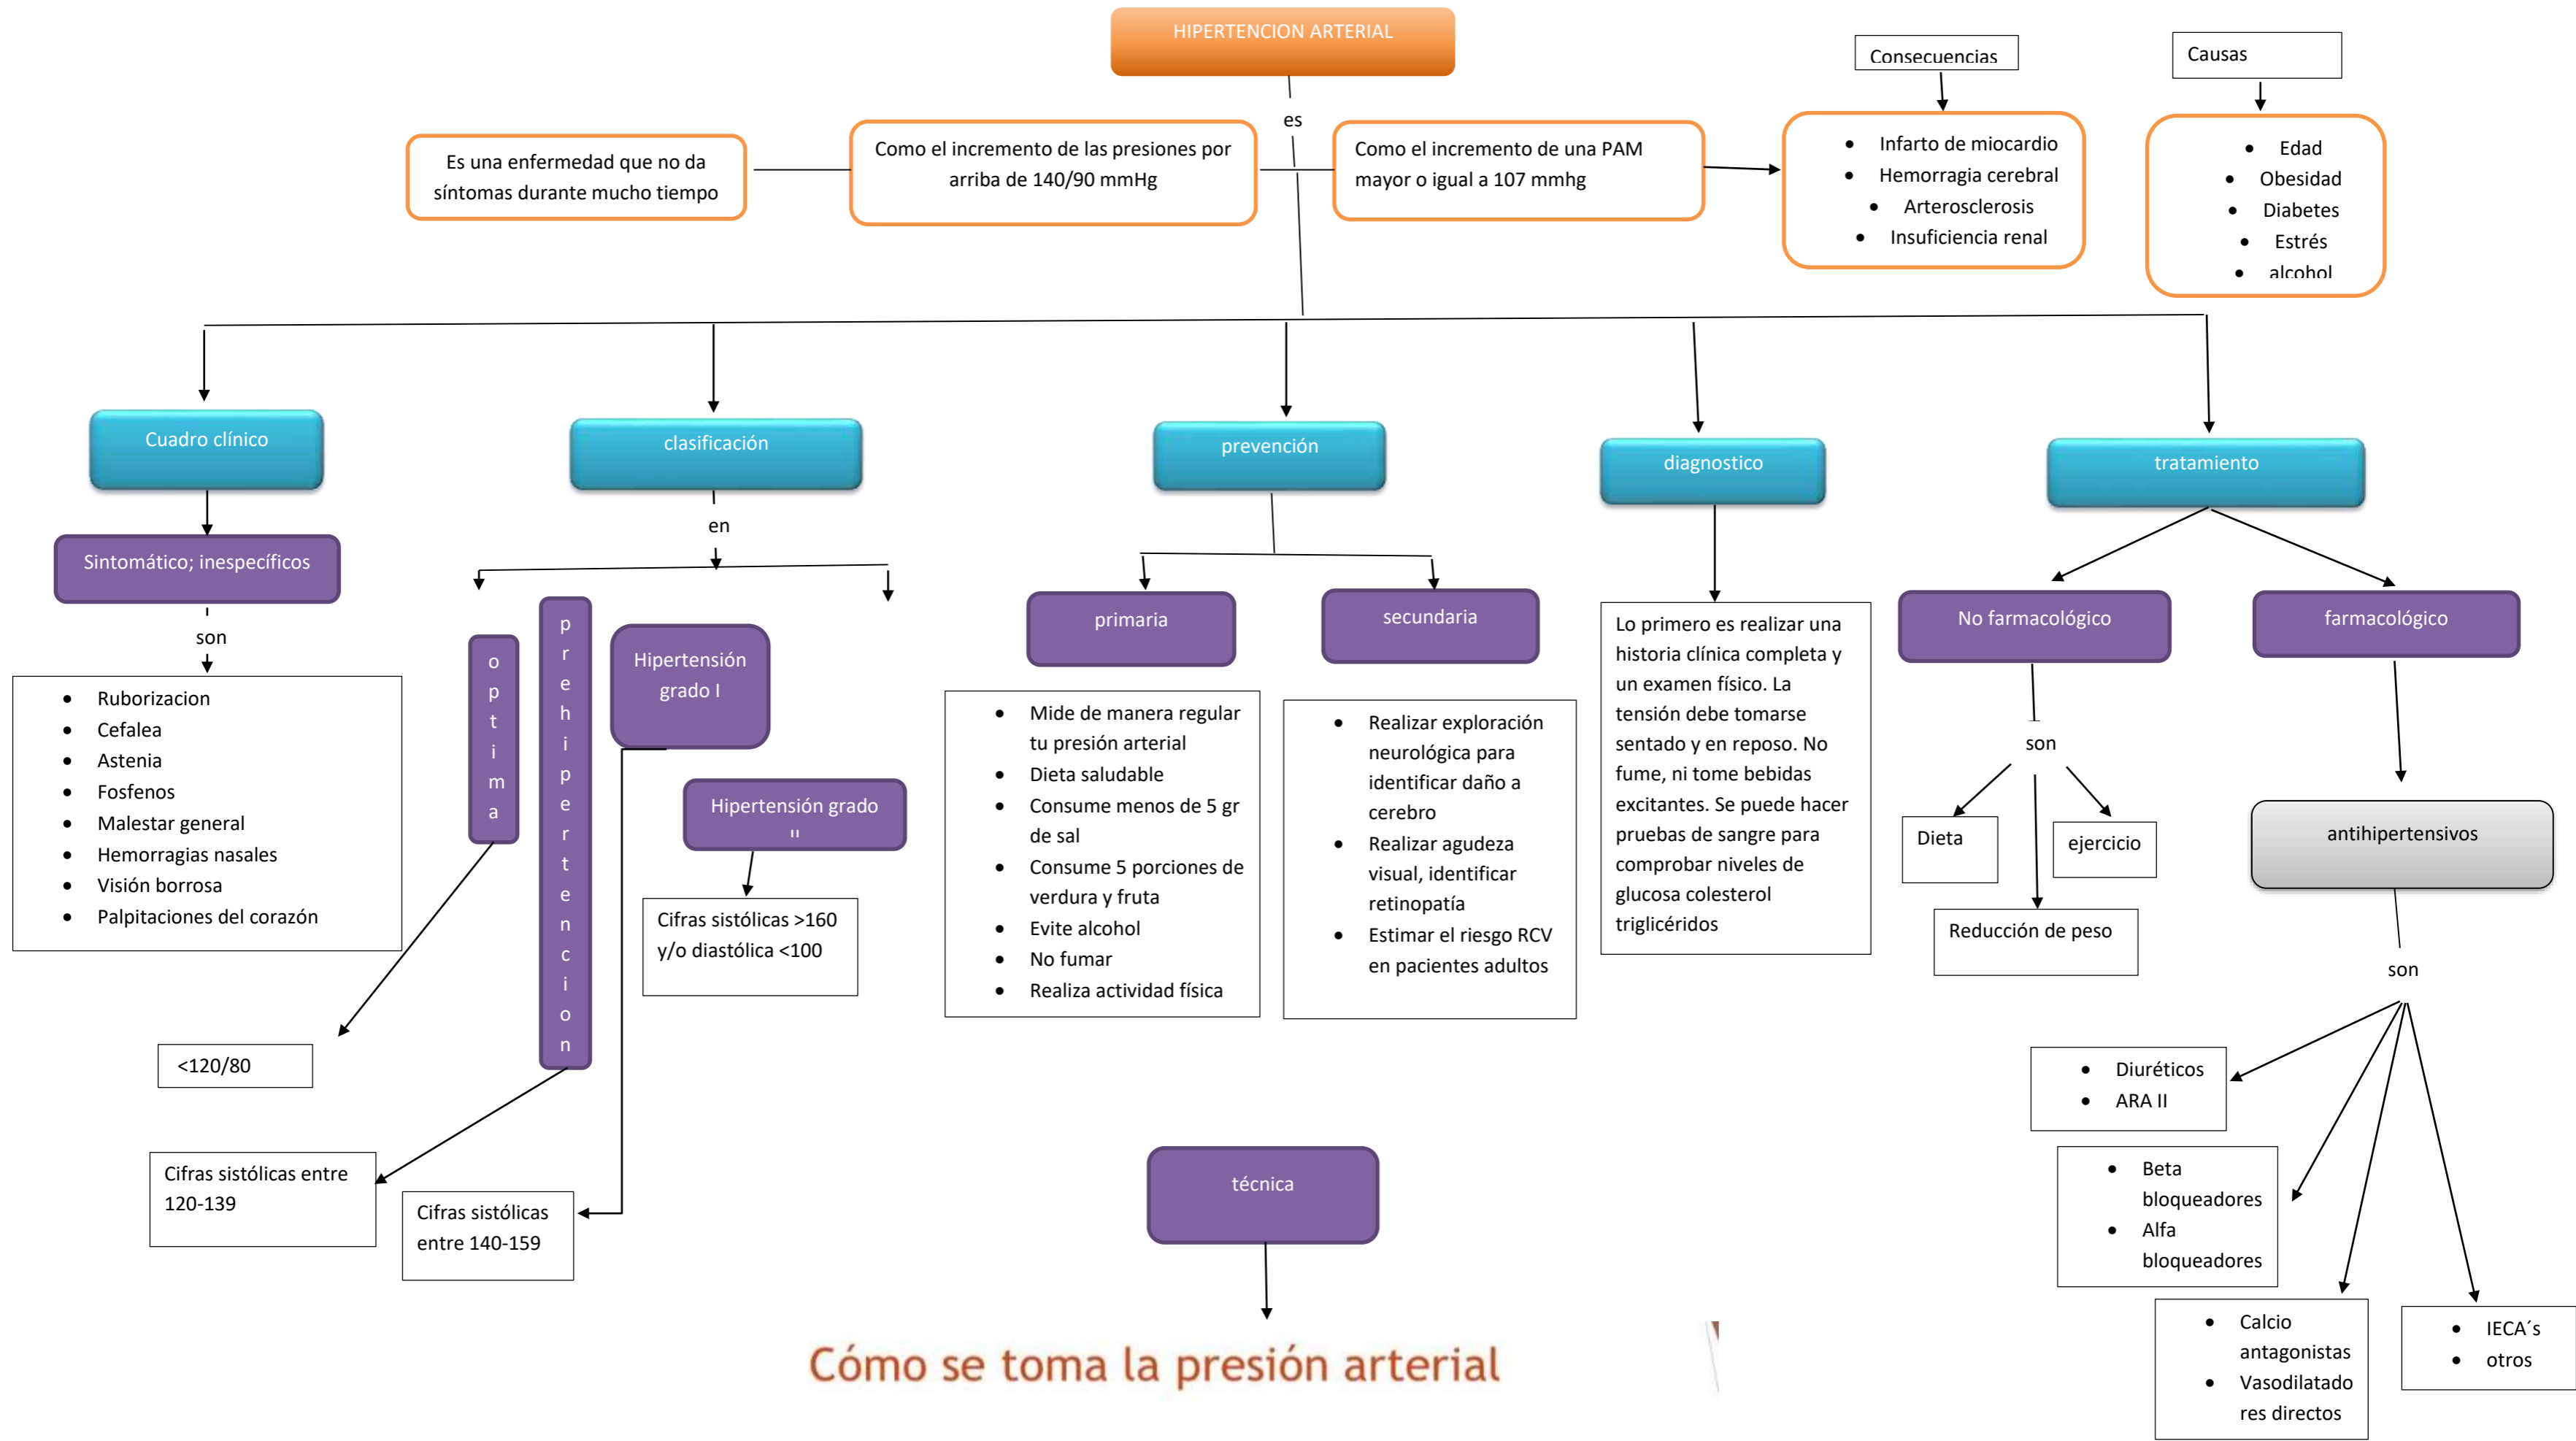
HIPERTENCION ARTERIAL

es

Es una enfermedad que no da síntomas durante mucho tiempo

Como el incremento de las presiones por arriba de 140/90 mmHg

Como el incremento de una PAM mayor o igual a 107 mmhg

Consecuencias

- Infarto de miocardio
- Hemorragia cerebral
- Arterosclerosis
- Insuficiencia renal

Causas

- Edad
- Obesidad
- Diabetes
- Estrés
- alcohol

Cuadro clínico

Sintomático; inespecíficos

son

- Ruborizacion
- Cefalea
- Astenia
- Fosfenos
- Malestar general
- Hemorragias nasales
- Visión borrosa
- Palpitaciones del corazón

clasificación

en

optima

<120/80

prehipertencion

Cifras sistólicas entre 120-139

Hipertensión grado I

Cifras sistólicas entre 140-159

Hipertensión grado II

Cifras sistólicas >160 y/o diastólica <100

prevención

primaria

- Mide de manera regular tu presión arterial
- Dieta saludable
- Consume menos de 5 gr de sal
- Consume 5 porciones de verdura y fruta
- Evite alcohol
- No fumar
- Realiza actividad física

secundaria

- Realizar exploración neurológica para identificar daño a cerebro
- Realizar agudeza visual, identificar retinopatía
- Estimar el riesgo RCV en pacientes adultos

técnica

Cómo se toma la presión arterial

diagnostico

Lo primero es realizar una historia clínica completa y un examen físico. La tensión debe tomarse sentado y en reposo. No fume, ni tome bebidas excitantes. Se puede hacer pruebas de sangre para comprobar niveles de glucosa colesterol triglicéridos

tratamiento

No farmacológico

son

Dieta

ejercicio

Reducción de peso

farmacológico

antihipertensivos

son

- Diuréticos
- ARA II

- Beta bloqueadores
- Alfa bloqueadores

- Calcio antagonistas
- Vasodilatadores directos

- IECA´s
- otros